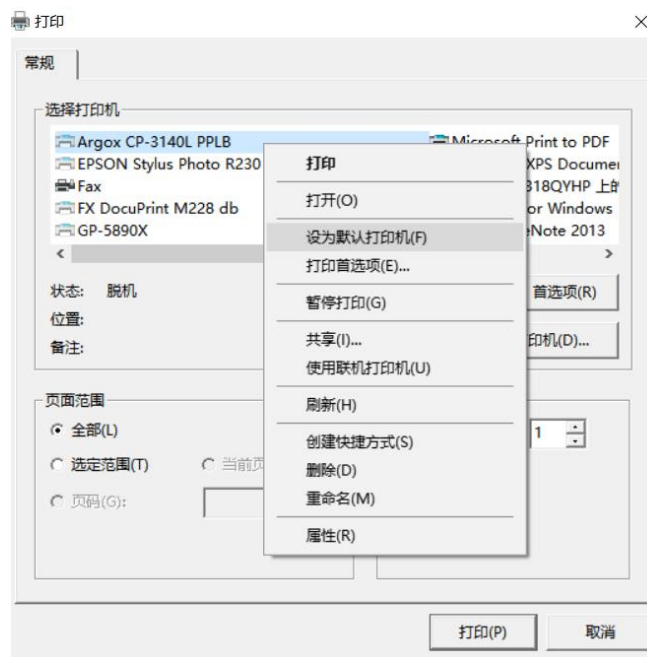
打印

×

常规

选择打印机

Argox CP-3140L PPLB
EPSON Stylus Photo R230
Fax
FX DocuPrint M228 db
GP-5890X

Microsoft Print to PDF
XPS Documer
318QYHP 上
or Windows
eNote 2013

状态: 脱机
位置:
备注:

首选项(R)

印机(D)...

页面范围

全部(L)

选定范围(T)

当前页

页码(G):

1

打印
打开(O)
设为默认打印机(F)
打印首选项(E)...
暂停打印(G)
共享(I)...
使用联机打印机(U)
刷新(H)
创建快捷方式(S)
删除(D)
重命名(M)
属性(R)

打印(P)

取消